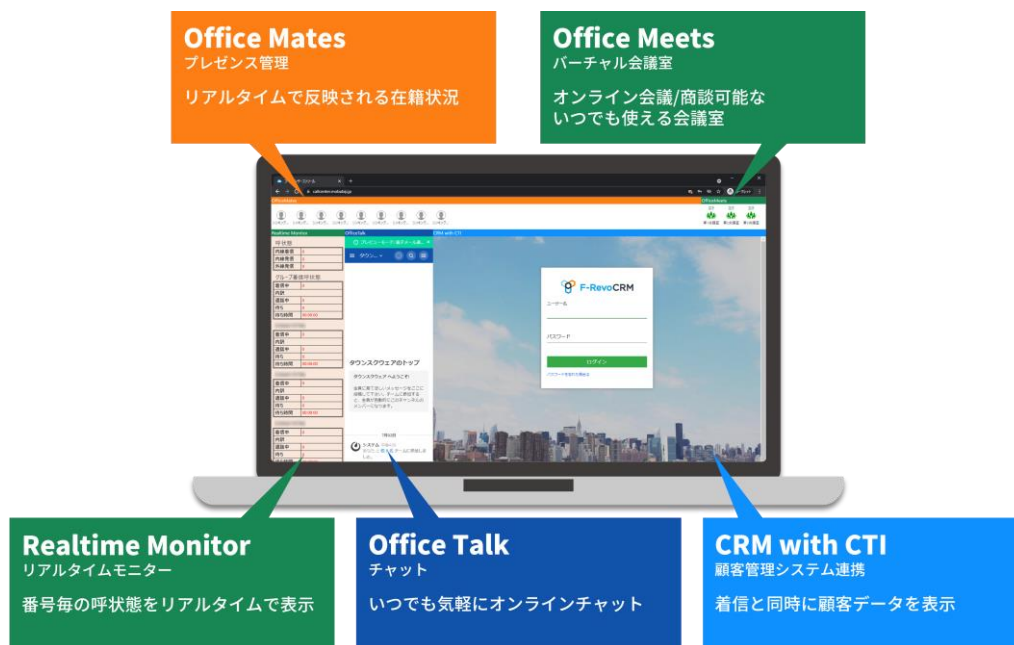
Office Mates
プレゼンス管理

リアルタイムで反映される在籍状況

Office Meets
バーチャル会議室

オンライン会議/商談可能な
いつでも使える会議室

OfficeMates

Realtime Monitor

呼状態

内線発信

内線着信

外線発信

グループ着信呼状態

着信中

内訳

通話中

待ち

待ち時間

OfficeTalk

タウンスクエアのトップ

CRM with CTI

F-RevoCRM

ユーザー名

パスワード

ログイン

Realtime Monitor
リアルタイムモニター

番号毎の呼状態をリアルタイムで表示

Office Talk
チャット

いつでも気軽にオンラインチャット

CRM with CTI
顧客管理システム連携

着信と同時に顧客データを表示